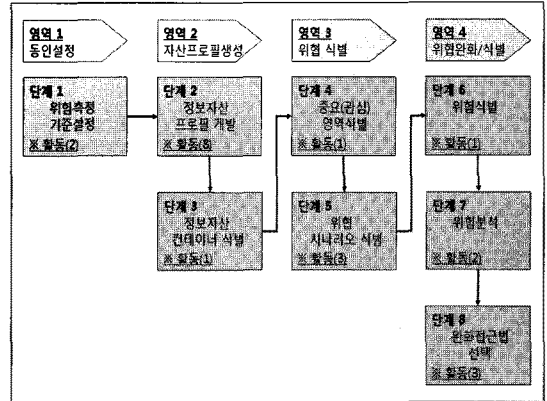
영역 1
동인설정

영역 2
자산프로필생성

영역 3
위협 식별

영역 4
위협완화/식별

단계 1
위험측정 기준설정
※ 활동(2)

단계 2
정보자산 프로필 개발
※ 활동(8)

단계 3
정보자산 컨테이너 식별
※ 활동(1)

단계 4
중요(관심) 영역식별
※ 활동(1)

단계 5
위협 시나리오 식별
※ 활동(3)

단계 6
위험식별
※ 활동(1)

단계 7
위험분석
※ 활동(2)

단계 8
완화접근법 선택
※ 활동(3)